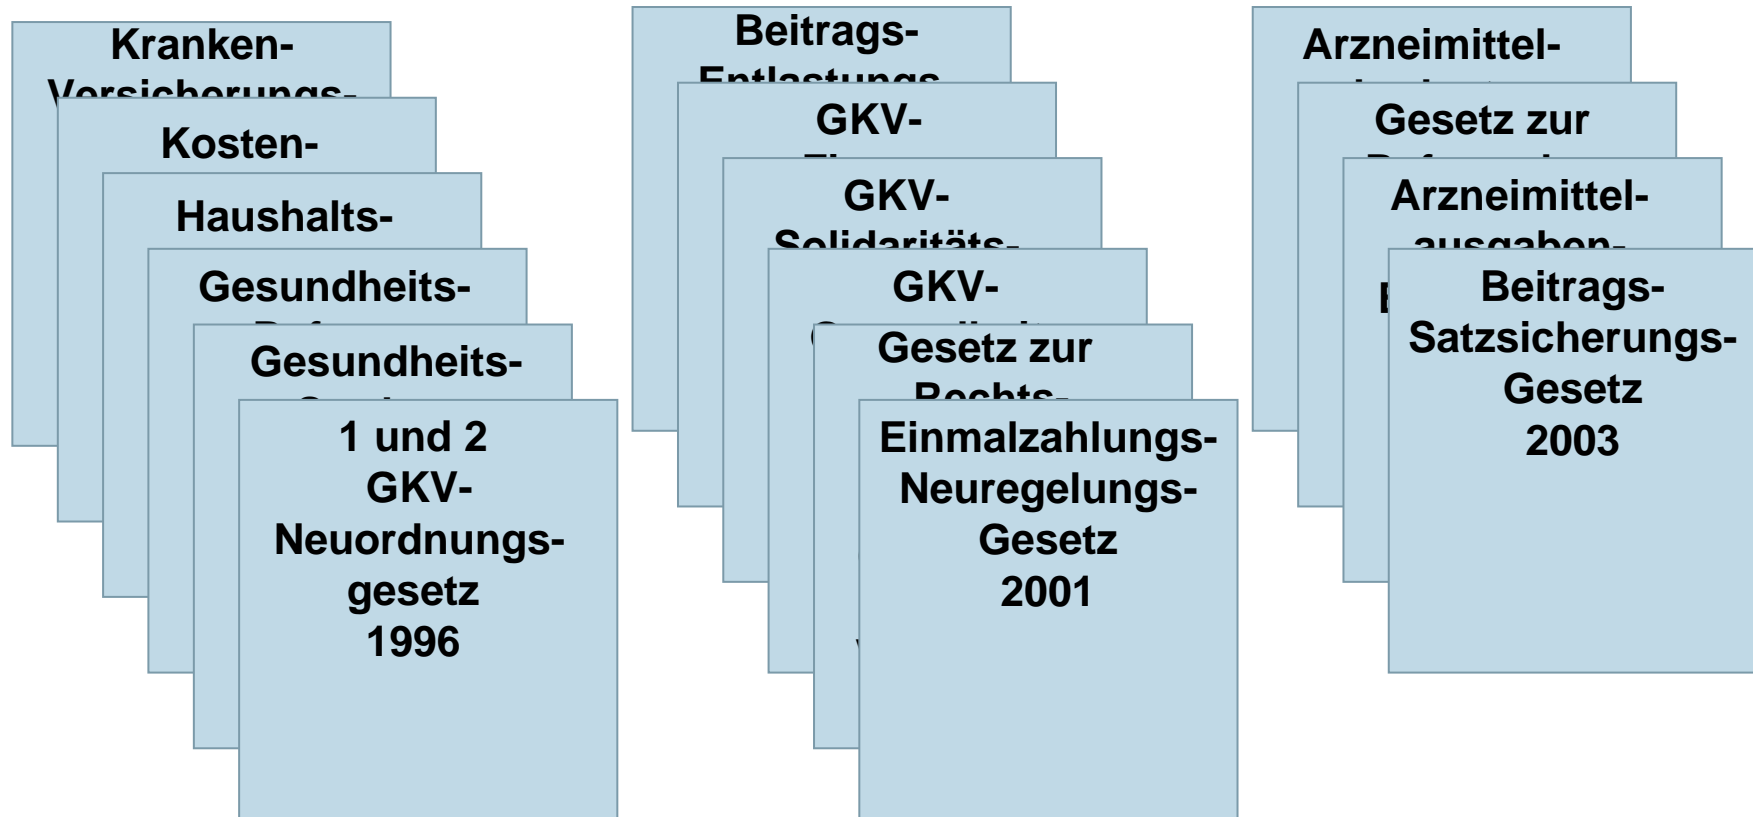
Kranken-
Versicherungs-
Kosten-
Haushalts-
Gesundheits-
Ref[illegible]
Gesundheits-
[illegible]
1 und 2
GKV-
Neuordnungs-
gesetz
1996

Beitrags-
Entlastungs-
GKV-
Fi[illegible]
GKV-
Solidaritäts-
GKV-
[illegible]
Gesetz zur
Rechts-
Einmalzahlungs-
Neuregelungs-
Gesetz
2001

Arzneimittel-
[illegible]
Gesetz zur
Ref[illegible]
Arzneimittel-
ausgaben-
Beitrags-
Satzsicherungs-
Gesetz
2003